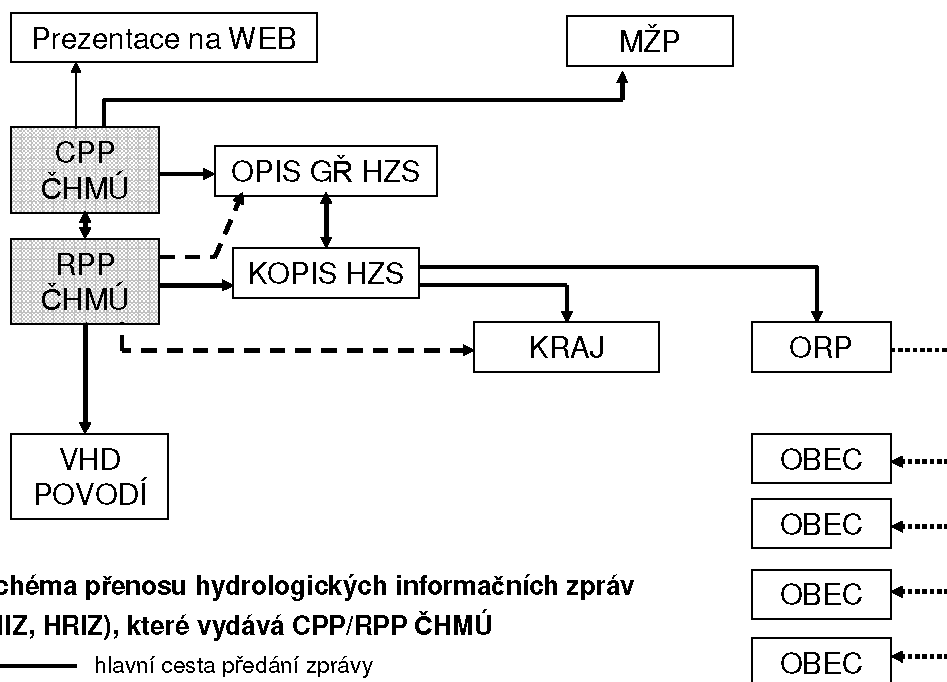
Prezentace na WEB

MŽP

CPP ČHMÚ

OPIS GŘ HZS

RPP ČHMÚ

KOPIS HZS

KRAJ

ORP

VHD POVODÍ

OBEC

OBEC

OBEC

OBEC

chéma přenosu hydrologických informačních zpráv IIZ, HRIZ), které vydává CPP/RPP ČHMÚ

hlavní cesta předání zprávy